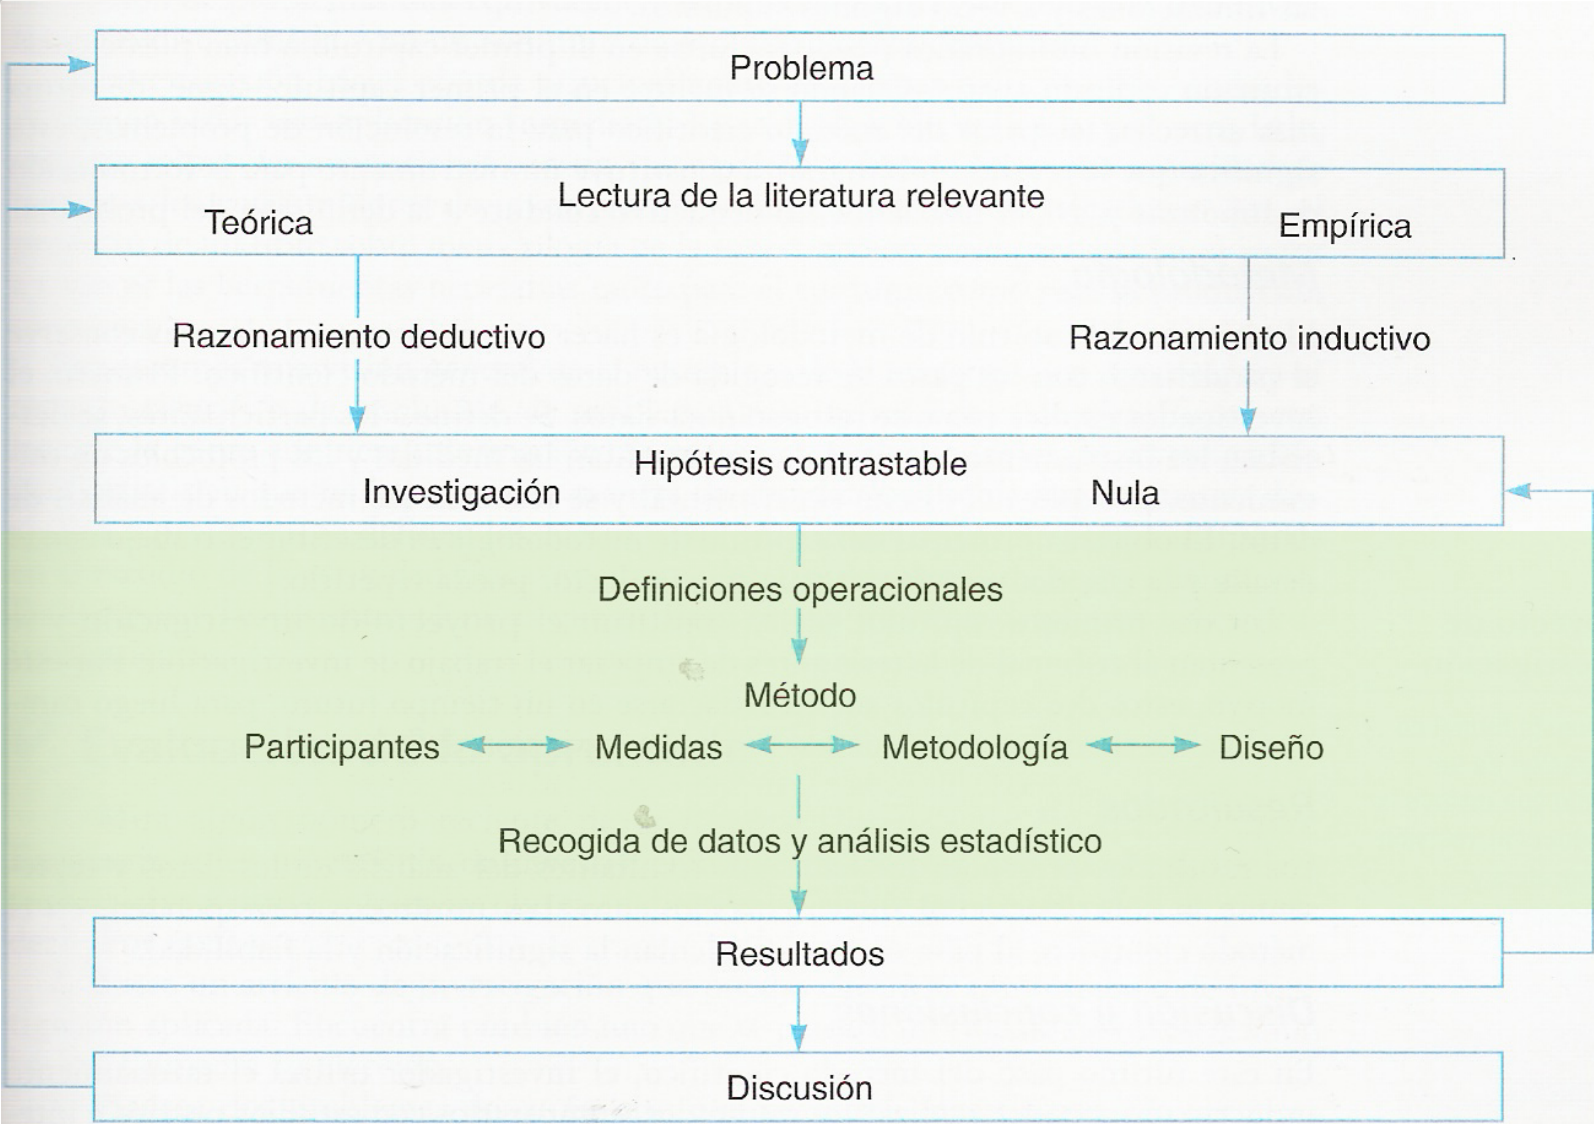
Problema

Lectura de la literatura relevante
Teórica
Empírica

Razonamiento deductivo
Razonamiento inductivo

Hipótesis contrastable
Investigación
Nula

Definiciones operacionales

Método
Participantes
Medidas
Metodología
Diseño

Recogida de datos y análisis estadístico

Resultados

Discusión